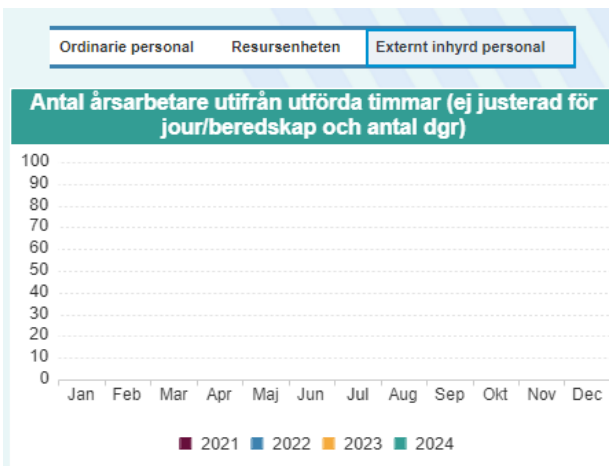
Ordinarie personal | Resursenheten | Externt inhyrd personal

Antal årsarbetare utifrån utförda timmar (ej justerad för jour/beredskap och antal dgr)

100
90
80
70
60
50
40
30
20
10
0

Jan Feb Mar Apr Maj Jun Jul Aug Sep Okt Nov Dec

2021 2022 2023 2024